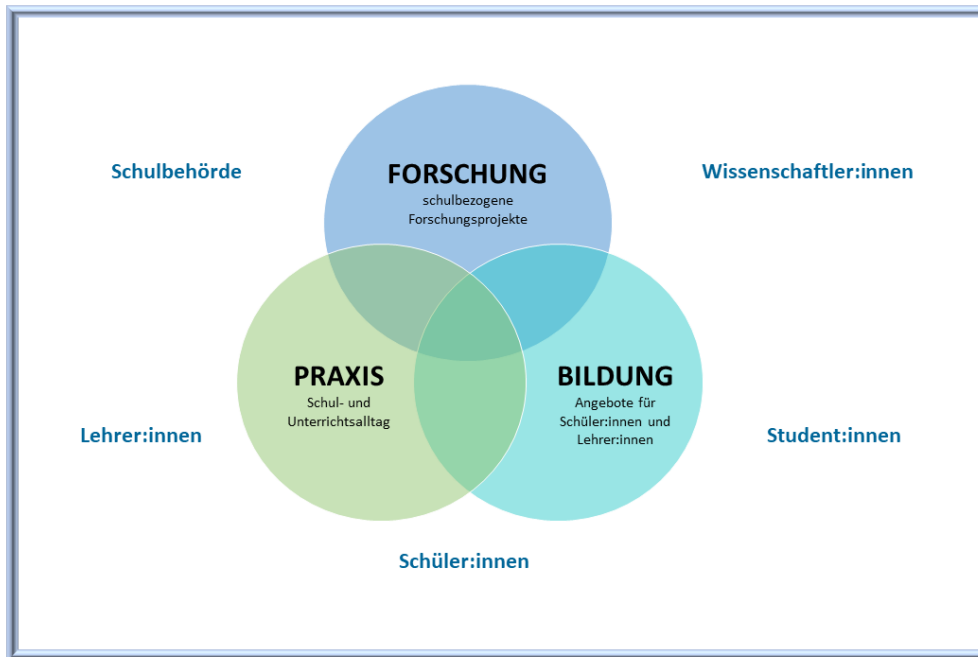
Schulbehörde

FORSCHUNG
schulbezogene Forschungsprojekte

Wissenschaftler:innen

PRAXIS
Schul- und Unterrichtsalltag

BILDUNG
Angebote für Schüler:innen und Lehrer:innen

Lehrer:innen

Student:innen

Schüler:innen